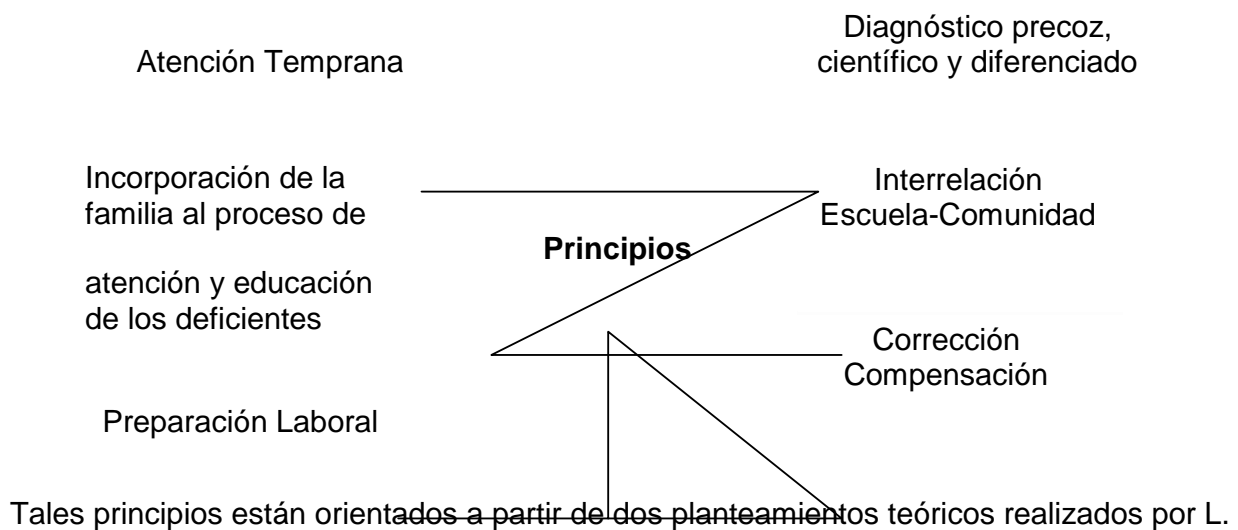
Atención Temprana

Diagnóstico precoz, científico y diferenciado

Incorporación de la familia al proceso de atención y educación de los deficientes

Principios

Interrelación Escuela-Comunidad

Corrección Compensación

Preparación Laboral

Tales principios están orientados a partir de dos planteamientos teóricos realizados por L.